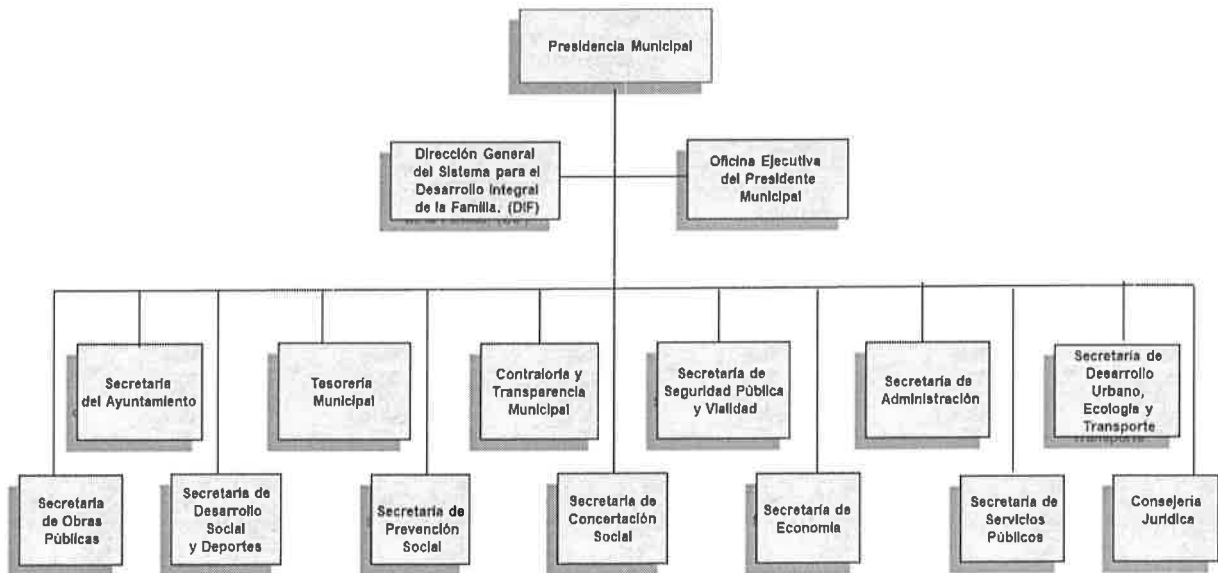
Presidencia Municipal

Dirección General del Sistema para el Desarrollo Integral de la Familia. (DIF)

Oficina Ejecutiva del Presidente Municipal

Secretaria del Ayuntamiento

Tesorería Municipal

Contraloría y Transparencia Municipal

Secretaria de Seguridad Pública y Vialidad

Secretaria de Administración

Secretaria de Desarrollo Urbano, Ecología y Transporte

Secretaria de Obras Públicas

Secretaria de Desarrollo Social y Deportes

Secretaria de Prevención Social

Secretaria de Concertación Social

Secretaria de Economía

Secretaria de Servicios Públicos

Consejería Jurídica